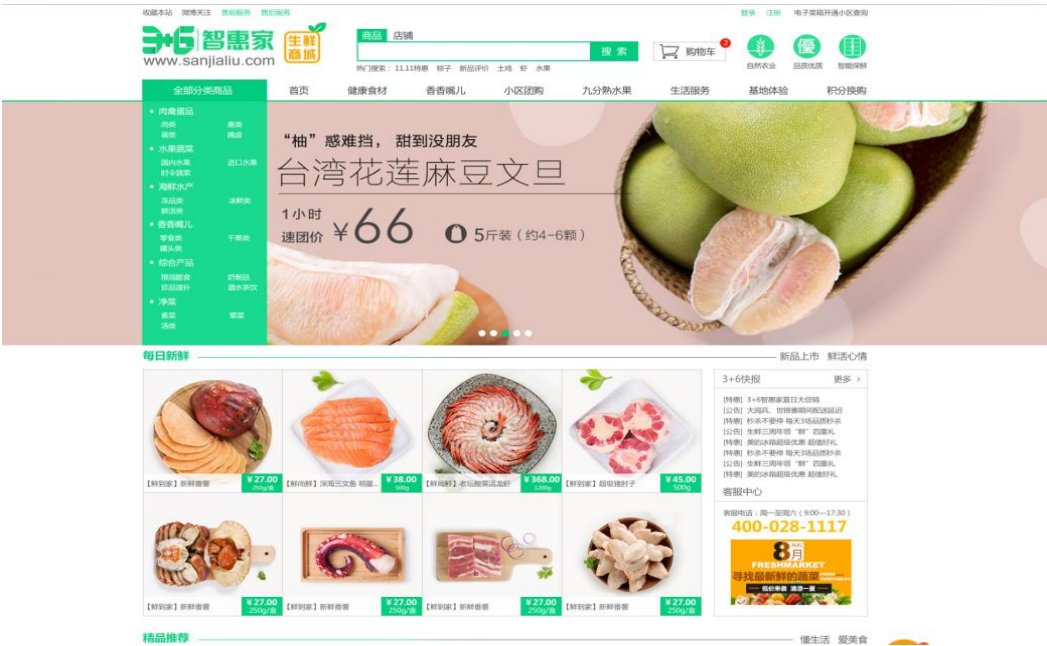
收藏本站 微博关注 惠邻服务 售后服务

登录 注册 电子菜箱开通小区查询

3+6智惠家 生鲜商城
www.sanjialiu.com

商品 店铺

搜索

购物车 2

热门搜索：11.11特惠 粽子 新品评价 土鸡 虾 水果

自然农业 品质优质 智能保鲜

全部分类商品

首页 健康食材 香香嘴儿 小区团购 九分熟水果 生活服务 基地体验 积分换购

肉禽蛋品
肉类 禽类
蛋类 腌腊

水果蔬菜
国内水果 进口水果
时令蔬菜

海鲜水产
冻品类 冰鲜类
鲜活类

香香嘴儿
零食类 干果类
罐头类

综合产品
粮油副食 奶制品
饮品酒料 酒水茶饮

净菜
素菜 荤菜
汤类

“柚”惑难挡，甜到没朋友

台湾花莲麻豆文旦

1小时
速团价 ¥66

5斤装（约4-6颗）

每日新鲜

新品上市 鲜活心情

【鲜到家】新鲜番薯 ¥27.00 250g/盒

【鲜尚鲜】深海三文鱼 明星... ¥38.00 500g

【鲜尚鲜】老坛酸菜活鱼虾 ¥368.00 1200g

【鲜到家】超级猪肘子 ¥45.00 500g

3+6快报 更多 >

[特惠] 3+6智惠家夏日大促销
[公告] 大闸蟹、团购套餐同步送延迟
[特惠] 秒杀不要停 每天3场品质秒杀
[公告] 生鲜三周年领“鲜”四重礼
[特惠] 美的冰箱超级优惠 超值好礼
[特惠] 秒杀不要停 每天3场品质秒杀
[公告] 生鲜三周年领“鲜”四重礼
[特惠] 美的冰箱超级优惠 超值好礼

客服中心

客服电话：周一至周六（9:00—17:30）
400-028-1117

8月
FRESHMARKET
寻找最新鲜的蔬菜
低价来袭 满港一夏

【鲜到家】新鲜番薯 ¥27.00 250g/盒

【鲜到家】新鲜番薯 ¥27.00 250g/盒

【鲜到家】新鲜番薯 ¥27.00 250g/盒

【鲜到家】新鲜番薯 ¥27.00 250g/盒

精品推荐

懂生活 爱美食